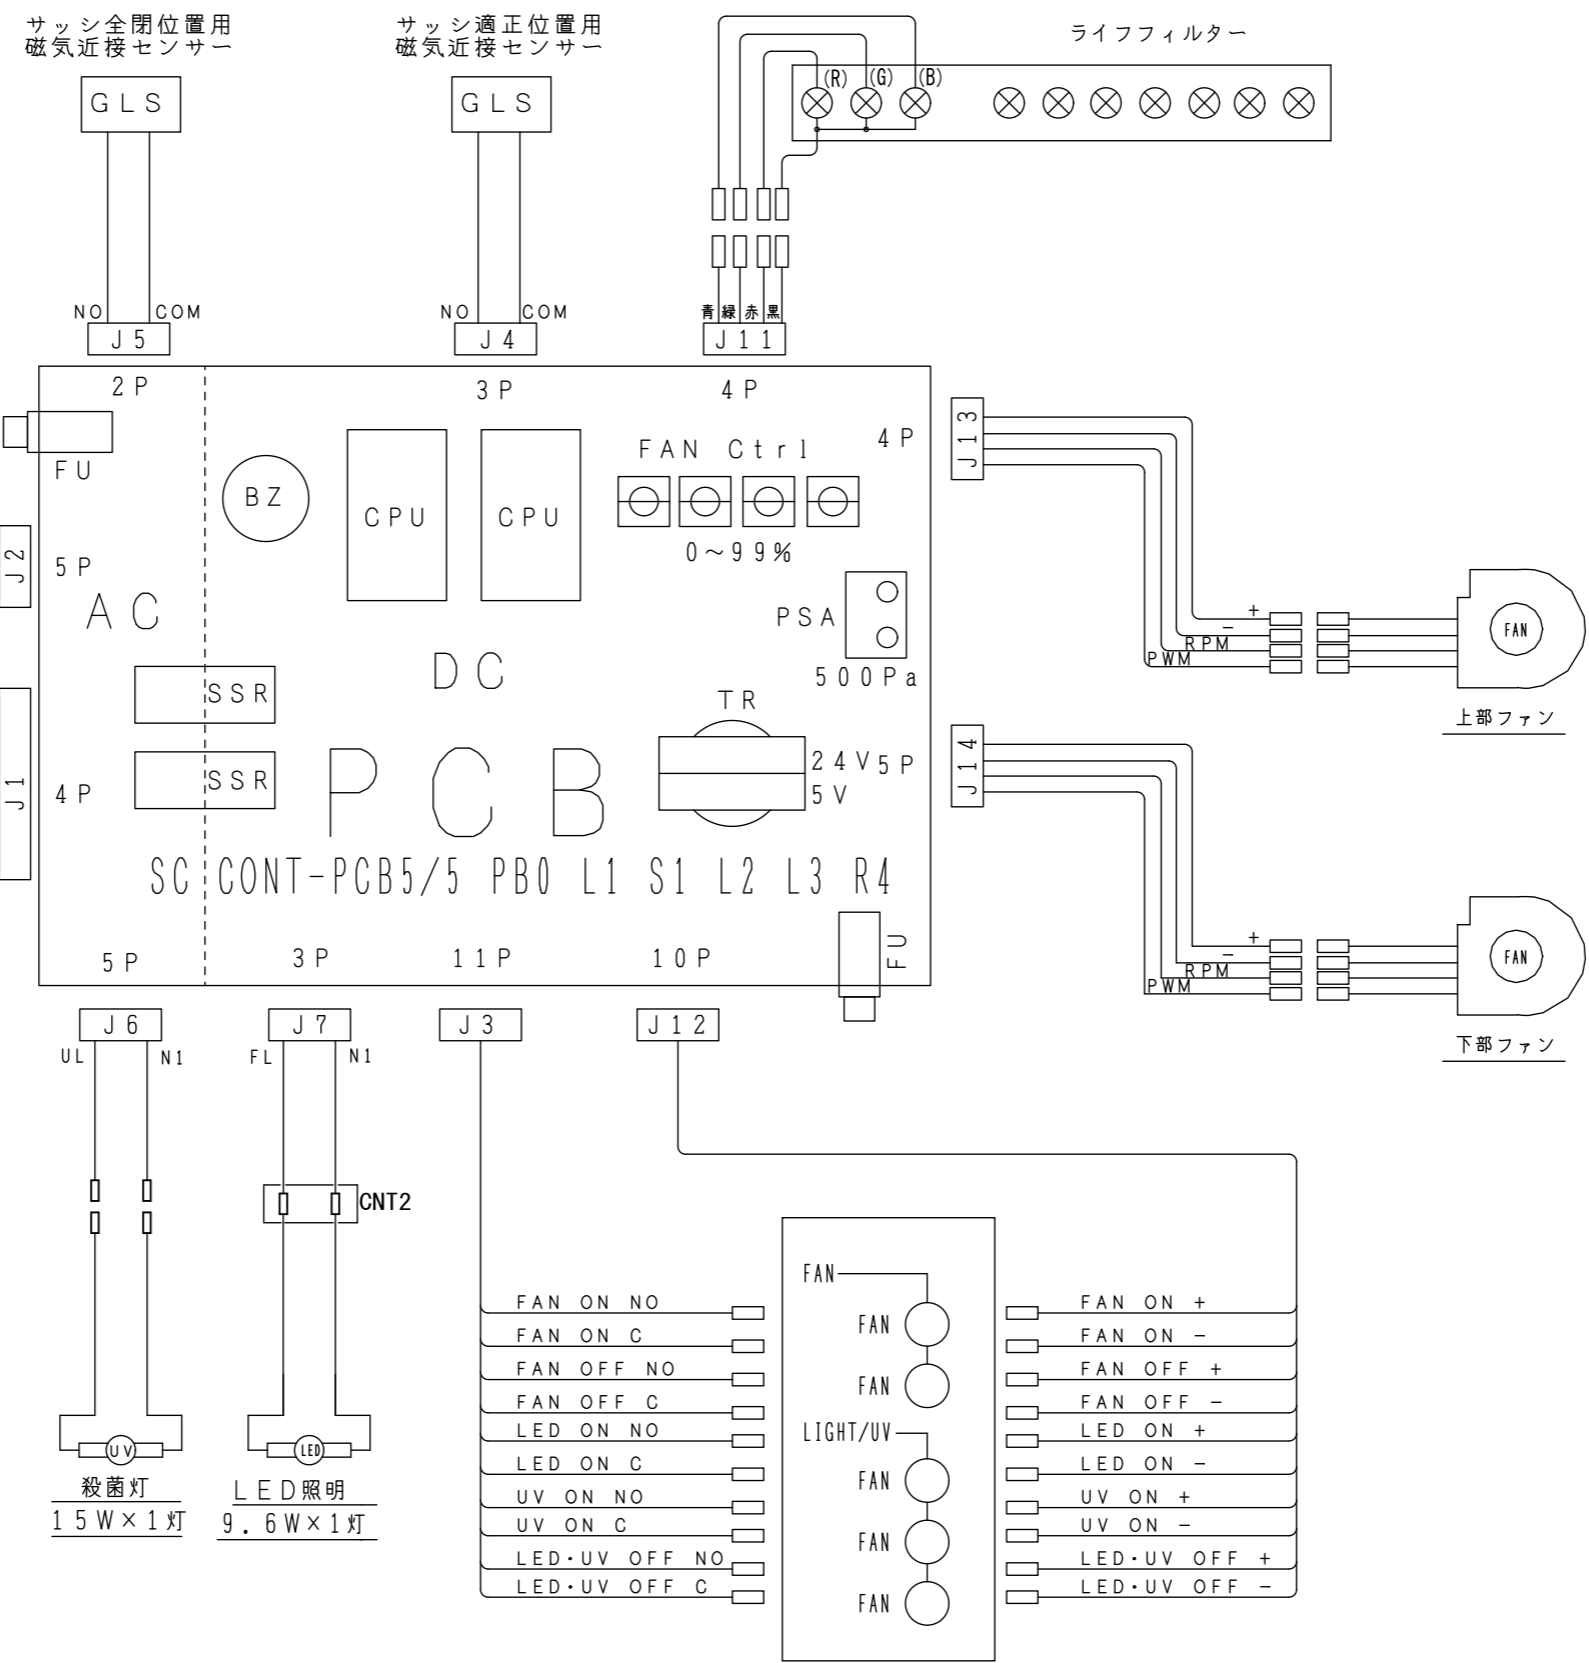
サッシ全閉位置用
磁気近接センサー

GLS

サッシ適正位置用
磁気近接センサー

GLS

ライフフィルター

(R) (G) (B)

NO COM
J5

NO COM
J4

青 緑 赤 黒
J11

2P
3P
4P
4P
J13
FU
BZ
CPU
CPU
FAN Ctrl
0～99%
J2
5P
AC
PSA
500Pa
DC
SSR
TR
SSR
24V 5P
5V
J14
J1
4P
PCB
SC CONT-PCB5/5 PB0 L1 S1 L2 L3 R4
FU
5P
3P
11P
10P

+
−
RPM
PWM
FAN
上部ファン

+
−
RPM
PWM
FAN
下部ファン

J6
UL N1
J7
FL N1
J3
J12
CNT2

UV
殺菌灯
15W×1灯

LED
LED照明
9.6W×1灯

FAN ON NO
FAN ON C
FAN OFF NO
FAN OFF C
LED ON NO
LED ON C
UV ON NO
UV ON C
LED・UV OFF NO
LED・UV OFF C

FAN
FAN
FAN
LIGHT/UV
FAN
FAN
FAN

FAN ON +
FAN ON −
FAN OFF +
FAN OFF −
LED ON +
LED ON −
UV ON +
UV ON −
LED・UV OFF +
LED・UV OFF −